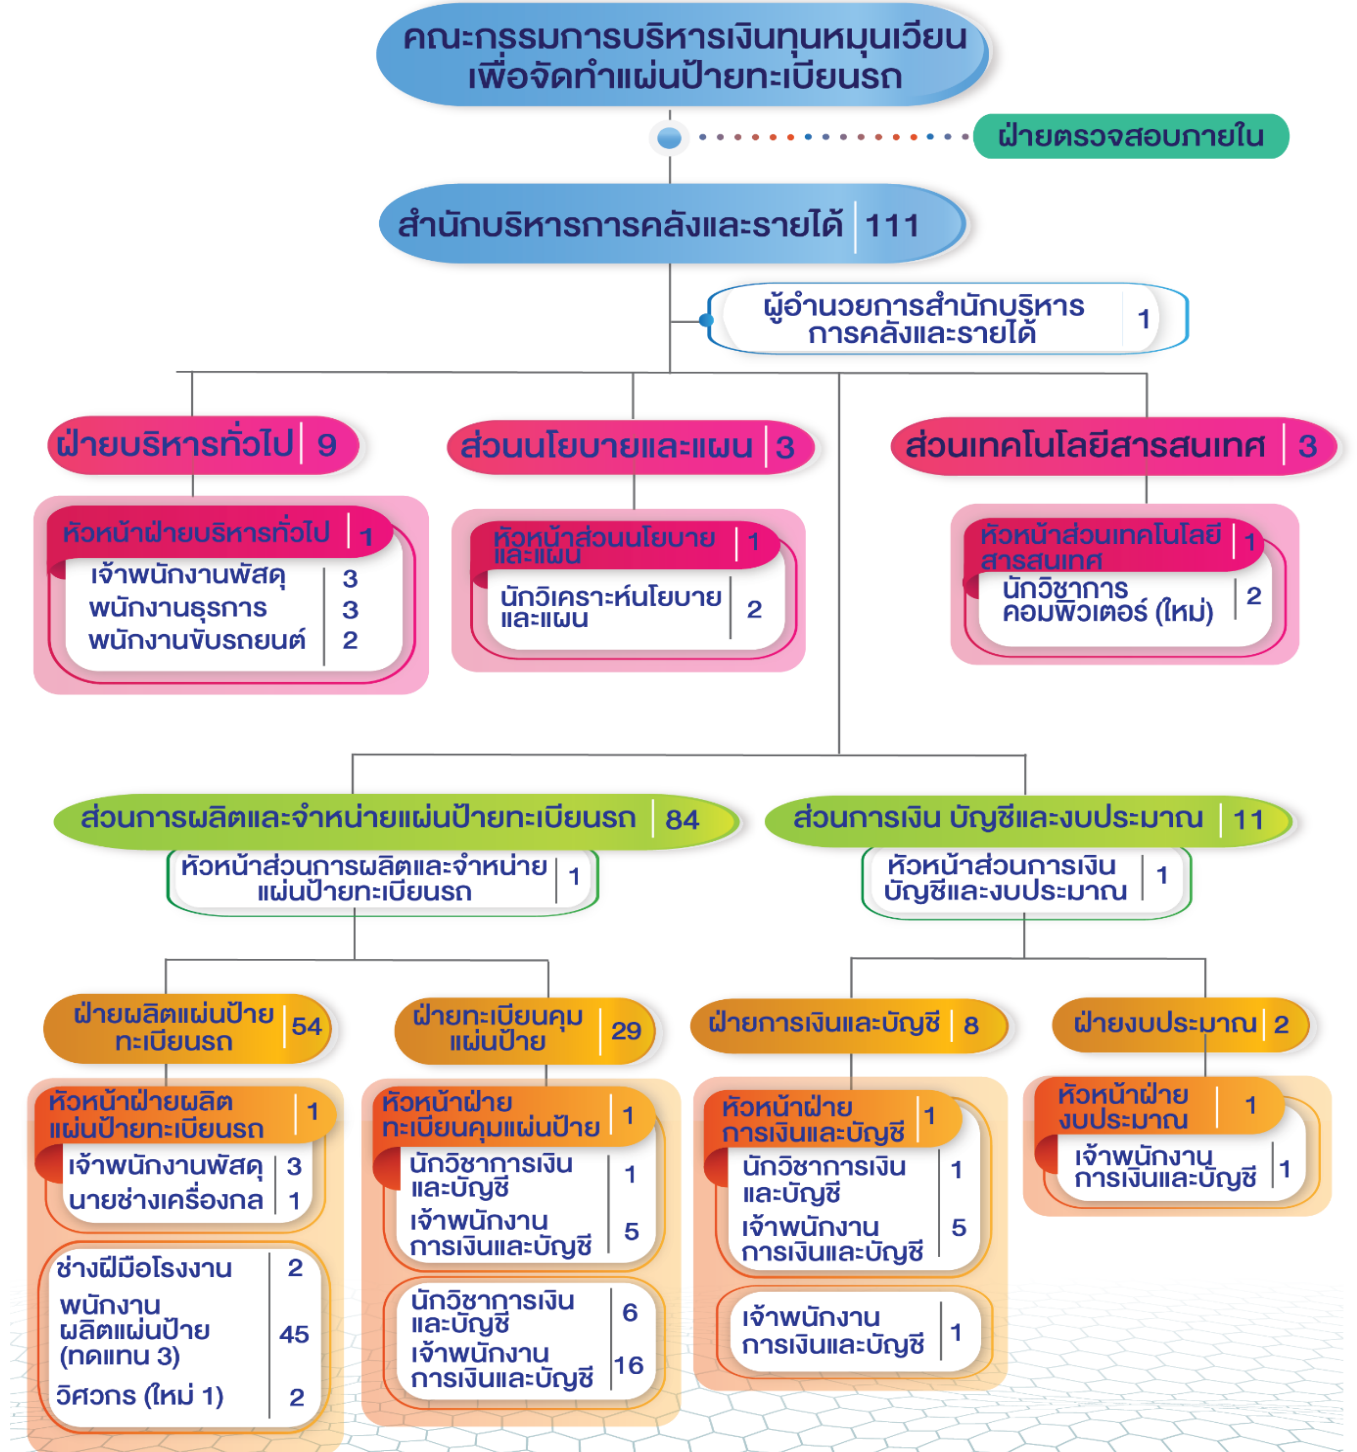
คณะกรรมการบริหารเงินทุนหมุนเวียน เพื่อจัดทำแผ่นป้ายทะเบียนรถ

ฝ่ายตรวจสอบภายใน

สำนักบริหารการคลังและรายได้ 111

ผู้อำนวยการสำนักบริหารการคลังและรายได้ 1

ฝ่ายบริหารทั่วไป 9

หัวหน้าฝ่ายบริหารทั่วไป 1

| | |
|---|---|
| เจ้าพนักงานพัสดุ | 3 |
| พนักงานธุรการ | 3 |
| พนักงานขับรถยนต์ | 2 |

ส่วนนโยบายและแผน 3

หัวหน้าส่วนนโยบายและแผน 1

| | |
|---|---|
| นักวิเคราะห์นโยบายและแผน | 2 |

ส่วนเทคโนโลยีสารสนเทศ 3

หัวหน้าส่วนเทคโนโลยีสารสนเทศ 1

| | |
|---|---|
| นักวิชาการคอมพิวเตอร์ (ใหม่) | 2 |

ส่วนการผลิตและจำหน่ายแผ่นป้ายทะเบียนรถ 84

หัวหน้าส่วนการผลิตและจำหน่ายแผ่นป้ายทะเบียนรถ 1

ส่วนการเงิน บัญชีและงบประมาณ 11

หัวหน้าส่วนการเงินบัญชีและงบประมาณ 1

ฝ่ายผลิตแผ่นป้ายทะเบียนรถ 54

หัวหน้าฝ่ายผลิตแผ่นป้ายทะเบียนรถ 1

| | |
|---|---|
| เจ้าพนักงานพัสดุ | 3 |
| นายช่างเครื่องกล | 1 |

| | |
|---|---|
| ช่างฝีมือโรงงาน | 2 |
| พนักงานผลิตแผ่นป้าย (ทดแทน 3) | 45 |
| วิศวกร (ใหม่ 1) | 2 |

ฝ่ายทะเบียนคุมแผ่นป้าย 29

หัวหน้าฝ่ายทะเบียนคุมแผ่นป้าย 1

| | |
|---|---|
| นักวิชาการเงินและบัญชี | 1 |
| เจ้าพนักงานการเงินและบัญชี | 5 |

| | |
|---|---|
| นักวิชาการเงินและบัญชี | 6 |
| เจ้าพนักงานการเงินและบัญชี | 16 |

ฝ่ายการเงินและบัญชี 8

หัวหน้าฝ่ายการเงินและบัญชี 1

| | |
|---|---|
| นักวิชาการเงินและบัญชี | 1 |
| เจ้าพนักงานการเงินและบัญชี | 5 |

| | |
|---|---|
| เจ้าพนักงานการเงินและบัญชี | 1 |

ฝ่ายงบประมาณ 2

หัวหน้าฝ่ายงบประมาณ 1

| | |
|---|---|
| เจ้าพนักงานการเงินและบัญชี | 1 |